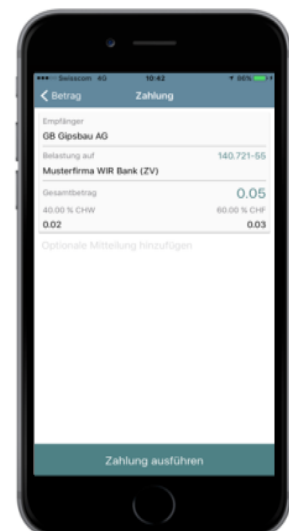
••••• Swisscom 4G 10:42 86%

Betrag
Zahlung

Empfänger
GB Gipsbau AG

Belastung auf
140.721-55
Musterfirma WIR Bank (ZV)

Gesamtbetrag
0.05
40.00 % CHW
60.00 % CHF
0.02
0.03

Optionale Mitteilung hinzufügen

Zahlung ausführen